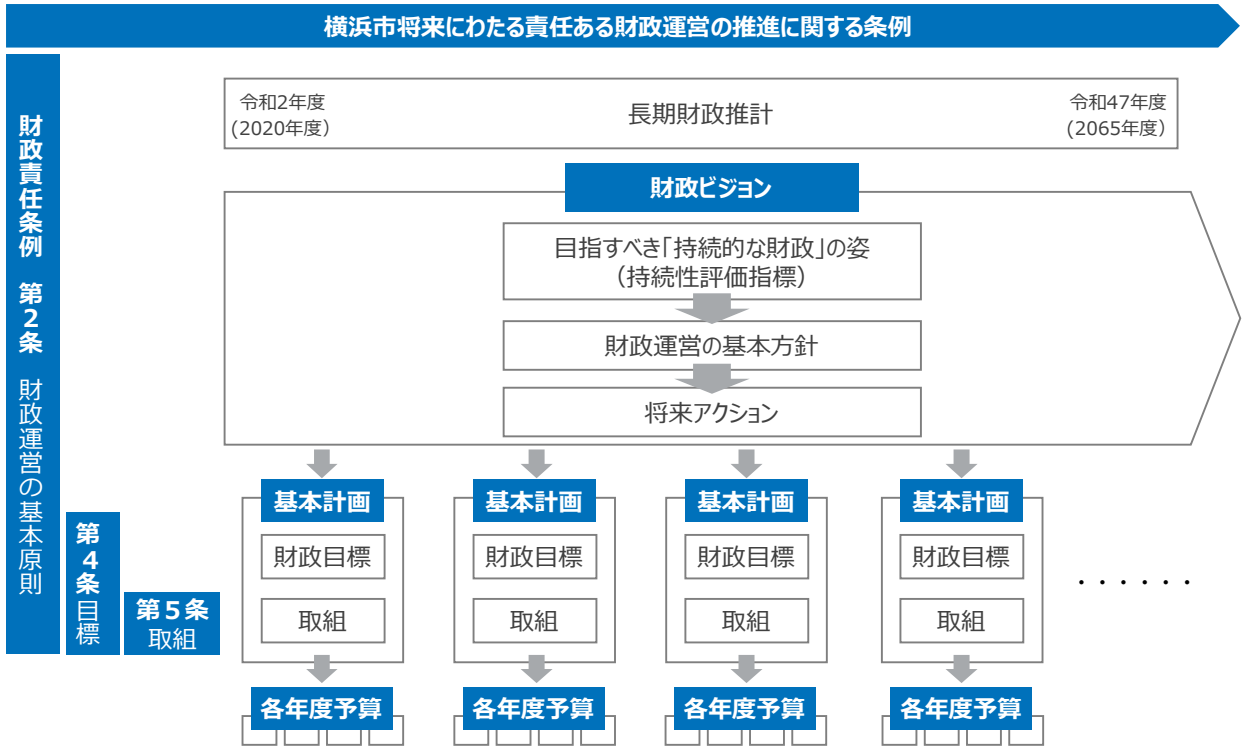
横浜市将来にわたる責任ある財政運営の推進に関する条例

財政責任条例 第2条 財政運営の基本原則

第4条 目標

第5条 取組

令和2年度
（2020年度）

長期財政推計

令和47年度
（2065年度）

財政ビジョン

目指すべき「持続的な財政」の姿
（持続性評価指標）

財政運営の基本方針

将来アクション

基本計画
財政目標
取組

基本計画
財政目標
取組

基本計画
財政目標
取組

基本計画
財政目標
取組

・・・・・・

各年度予算

各年度予算

各年度予算

各年度予算